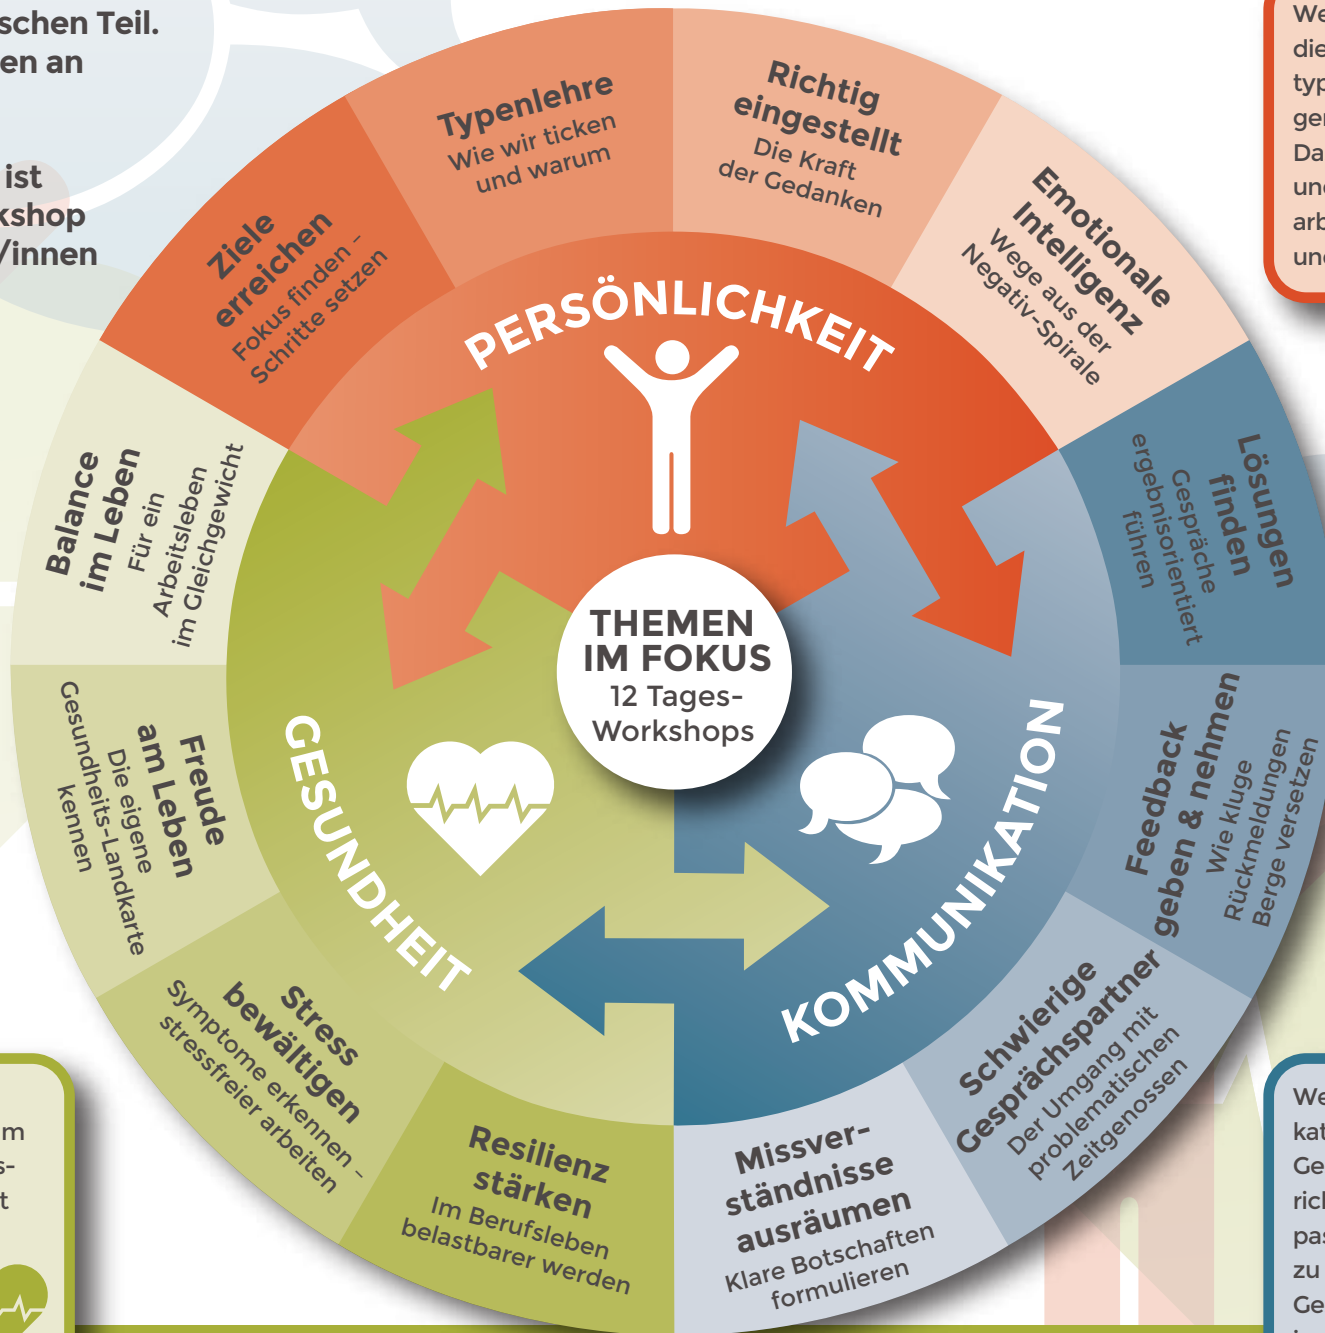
schen Teil.
en an

ist
kshop
/innen

We
die
typ
ger
Da
und
arb
und

Typenlehre
Wie wir ticken und warum

Richtig eingestellt
Die Kraft der Gedanken

Emotionale Intelligenz
Wege aus der Negativ-Spirale

Ziele erreichen
Fokus finden – Schritte setzen

PERSÖNLICHKEIT

Lösungen finden
Gespräche ergebnisorientiert führen

Balance im Leben
Für ein Arbeitsleben im Gleichgewicht

THEMEN IM FOKUS
12 Tages-Workshops

Freude am Leben
Die eigene Gesundheits-Landkarte kennen

GESUNDHEIT

KOMMUNIKATION

Feedback geben & nehmen
Wie kluge Rückmeldungen Berge versetzen

Stress bewältigen
Symptome erkennen – stressfreier arbeiten

Resilienz stärken
Im Berufsleben belastbarer werden

Missverständnisse ausräumen
Klare Botschaften formulieren

Schwierige Gesprächspartner
Der Umgang mit problematischen Zeitgenossen

m
s-
t

We
kat
Ge
ric
pa
zu
Ge